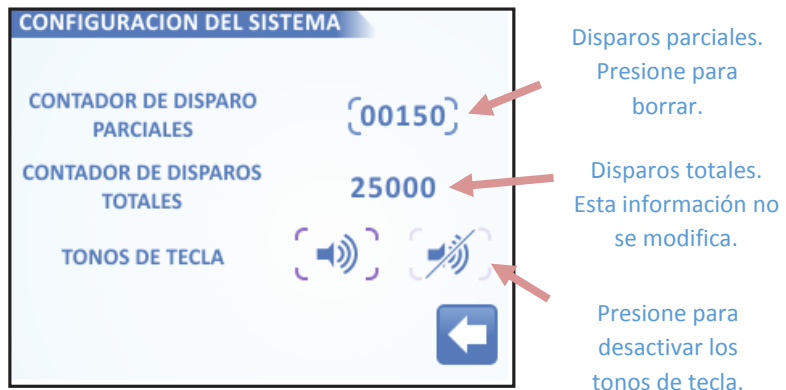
CONFIGURACION DEL SISTEMA

CONTADOR DE DISPARO PARCIALES

00150

CONTADOR DE DISPAROS TOTALES

25000

TONOS DE TECLA

Disparos parciales. Presione para borrar.

Disparos totales. Esta información no se modifica.

Presione para desactivar los tonos de tecla.